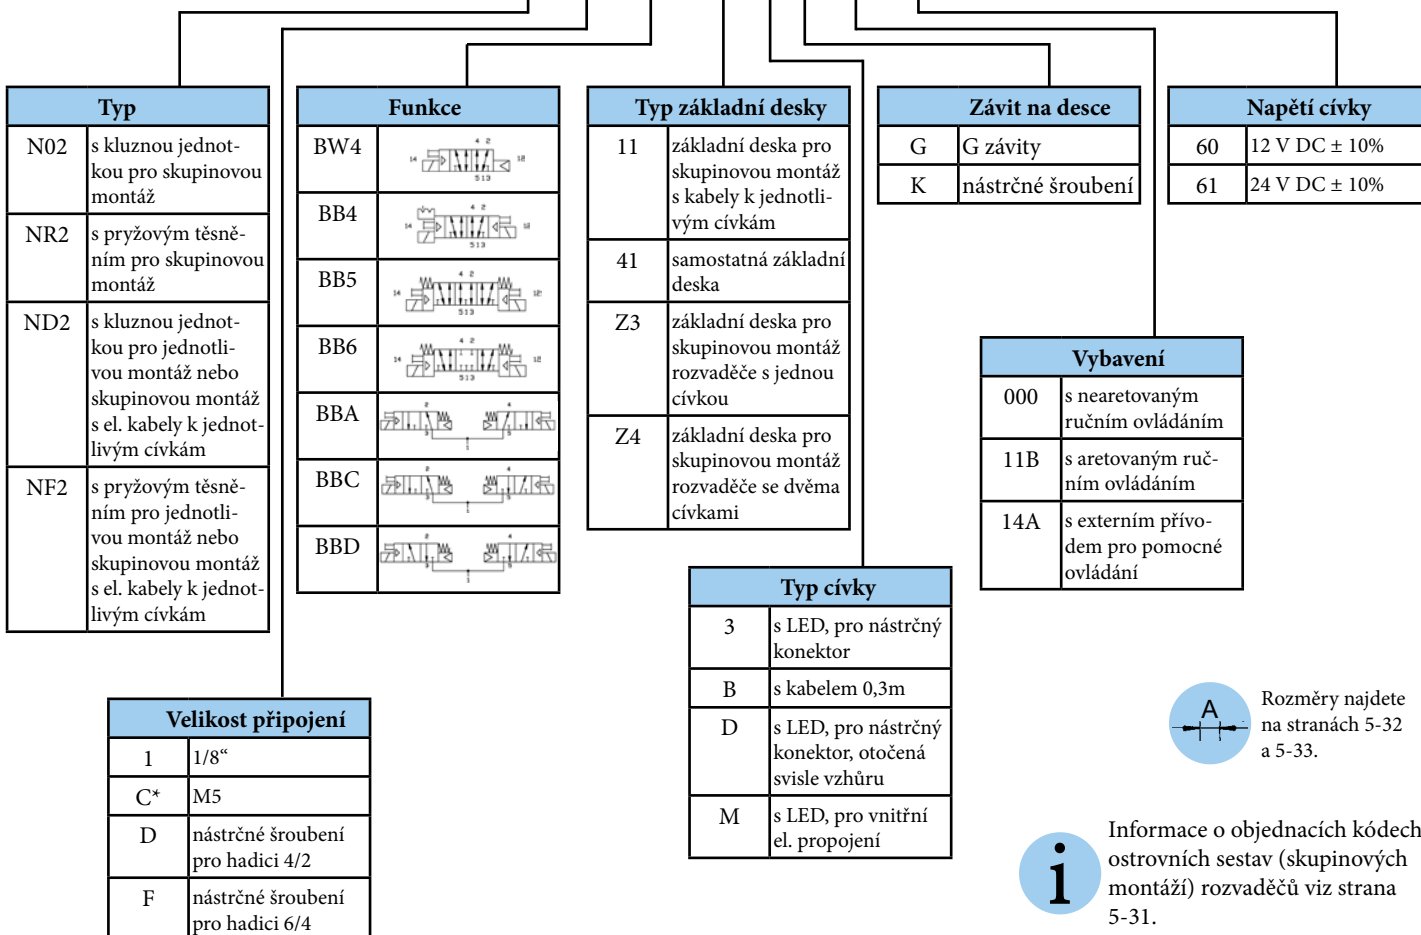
| Typ | |
|---|---|
| N02 | s kluznou jednotkou pro skupinovou montáž |
| NR2 | s pryžovým těsněním pro skupinovou montáž |
| ND2 | s kluznou jednotkou pro jednotlivou montáž nebo skupinovou montáž s el. kabely k jednotlivým cívkám |
| NF2 | s pryžovým těsněním pro jednotlivou montáž nebo skupinovou montáž s el. kabely k jednotlivým cívkám |

| Funkce | |
|---|---|
| BW4 | 14 4 2 12 513 |
| BB4 | 14 4 2 12 513 |
| BB5 | 14 4 2 12 513 |
| BB6 | 14 4 2 12 513 |
| BBA | |
| BBC | |
| BBD | |

| Typ základní desky | |
|---|---|
| 11 | základní deska pro skupinovou montáž s kabely k jednotlivým cívkám |
| 41 | samostatná základní deska |
| Z3 | základní deska pro skupinovou montáž rozvaděče s jednou cívkou |
| Z4 | základní deska pro skupinovou montáž rozvaděče se dvěma cívkami |

| Závit na desce | |
|---|---|
| G | G závity |
| K | nástrčné šroubení |

| Napětí cívky | |
|---|---|
| 60 | 12 V DC ± 10% |
| 61 | 24 V DC ± 10% |

| Vybavení | |
|---|---|
| 000 | s nearetovaným ručním ovládáním |
| 11B | s aretovaným ručním ovládáním |
| 14A | s externím přívodem pro pomocné ovládání |

| Typ cívky | |
|---|---|
| 3 | s LED, pro nástrčný konektor |
| B | s kabelem 0,3m |
| D | s LED, pro nástrčný konektor, otočená svisle vzhůru |
| M | s LED, pro vnitřní el. propojení |

| Velikost připojení | |
|---|---|
| 1 | 1/8“ |
| C* | M5 |
| D | nástrčné šroubení pro hadici 4/2 |
| F | nástrčné šroubení pro hadici 6/4 |

A

Rozměry najdete na stranách 5-32 a 5-33.

i

Informace o objednacích kódech ostrovních sestav (skupinových montáží) rozvaděčů viz strana 5-31.